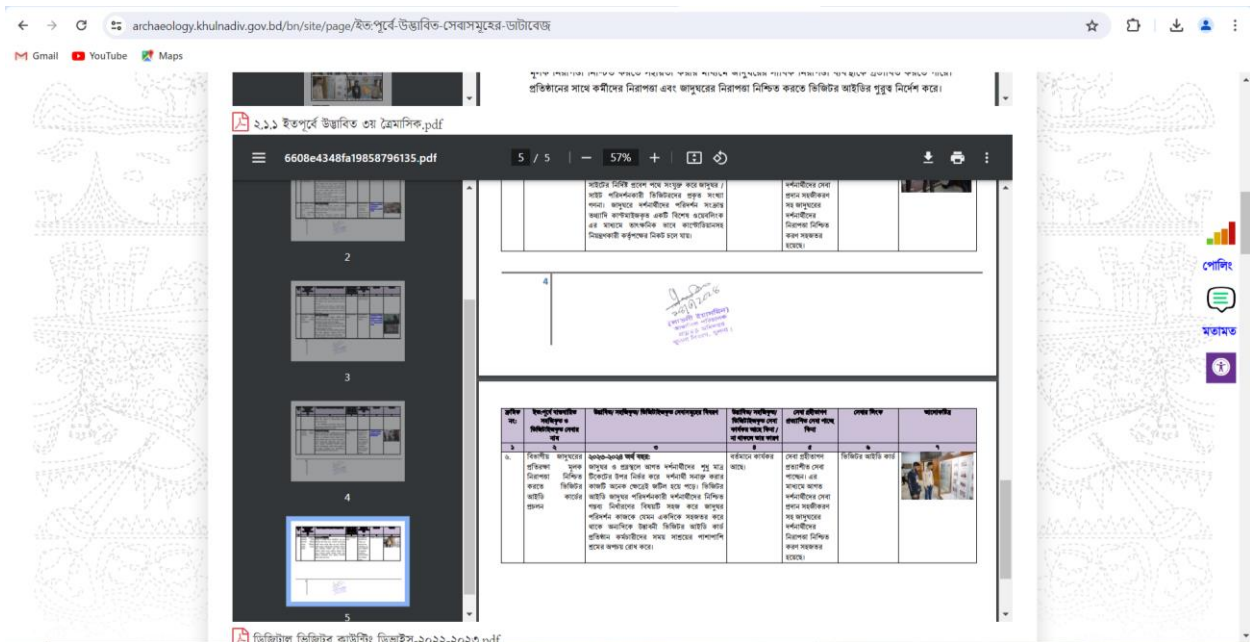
archaeology.khulnadiv.gov.bd/bn/site/page/ইত:পূর্বে-উদ্ভাবিত-সেবাসমূহের-ডাটাবেজ

Gmail YouTube Maps

প্রতিষ্ঠানের সাথে কর্মীদের নিরাপত্তা এবং জাদুঘরের নিরাপত্তা নিশ্চিত করতে ভিজিটর আইডির গুরুত্ব নির্দেশ করে।

২.১.১ ইতপূর্বে উদ্ভাবিত ৩য় ত্রৈমাসিক.pdf

6608e4348fa19858796135.pdf 5 / 5 57%

2
3
4
5

সাইটের নির্দিষ্ট প্রবেশ পথে সংযুক্ত করে জাদুঘর / সাইট পরিদর্শনকারী ভিজিটরদের প্রকৃত সংখ্যা গণনা। জাদুঘরে দর্শনার্থীদের পরিদর্শন সংক্রান্ত তথ্যাদি ডাশবোর্ডভুক্ত একটি বিশেষ ওয়েবসাইট এর মাধ্যমে তাৎক্ষণিক ভাবে অধিদপ্তরের নিয়ন্ত্রণকারী কর্তৃপক্ষের নিকট চলে যায়।

দর্শনার্থীদের সেবা প্রদান সহজীকরণ সহ জাদুঘরের দর্শনার্থীদের নিরাপত্তা নিশ্চিত করণ সহজতর হয়েছে।

4

| ক্রমিক নং | ইতঃপূর্বে বাস্তবায়িত সহজিকৃত ও ডিজিটাইজকৃত সেবার নাম | উদ্ভাবিত/ সহজিকৃত/ ডিজিটাইজকৃত সেবাসমূহের বিবরণ | উদ্ভাবিত/ সহজিকৃত/ ডিজিটাইজকৃত সেবা কার্যকর আছে কিনা / না থাকলে তার কারণ | সেবা গ্রহীতাগণ প্রত্যাশিত সেবা পাচ্ছে কিনা | সেবার লিংক | আলোকচিত্র |
|---|---|---|---|---|---|---|
| ১ | ২ | ৩ | ৪ | ৫ | ৬ | ৭ |
| ৩. | বিভাগীয় জাদুঘরের প্রতিরক্ষা মূলক নিরাপত্তা নিশ্চিত করতে ভিজিটর আইডি কার্ডের প্রচলন | ২০২৩-২০২৪ অর্থ বছর: জাদুঘর ও প্রত্নস্থলে আগত দর্শনার্থীদের শুধু মাত্র টিকেটের উপর নির্ভর করে দর্শনার্থী সনাক্ত করার কাজটি অনেক ক্ষেত্রেই জটিল হয়ে পড়ে। ভিজিটর আইডি জাদুঘর পরিদর্শনকারী দর্শনার্থীদের নিশ্চিত পন্থা নির্ধারণের বিষয়টি সহজ করে জাদুঘর পরিদর্শন কাজকে যেমন একদিকে সহজতর করে থাকে অন্যদিকে উদ্ভাবনী ভিজিটর আইডি কার্ড প্রতিষ্ঠান কর্মচারীদের সময় সাশ্রয়ের পাশাপাশি শ্রমের অপচয় রোধ করে। | বর্তমানে কার্যকর আছে। | সেবা গ্রহীতাগণ প্রত্যাশীত সেবা পাচ্ছেন। এর মাধ্যমে আগত দর্শনার্থীদের সেবা প্রদান সহজীকরণ সহ জাদুঘরের দর্শনার্থীদের নিরাপত্তা নিশ্চিত করণ সহজতর হয়েছে। | ভিজিটর আইডি কার্ড | |

পোলিং
মতামত

ডিজিটাল ভিজিটর কাউন্টিং ডিভাইস-২০২২-২০২৩.pdf